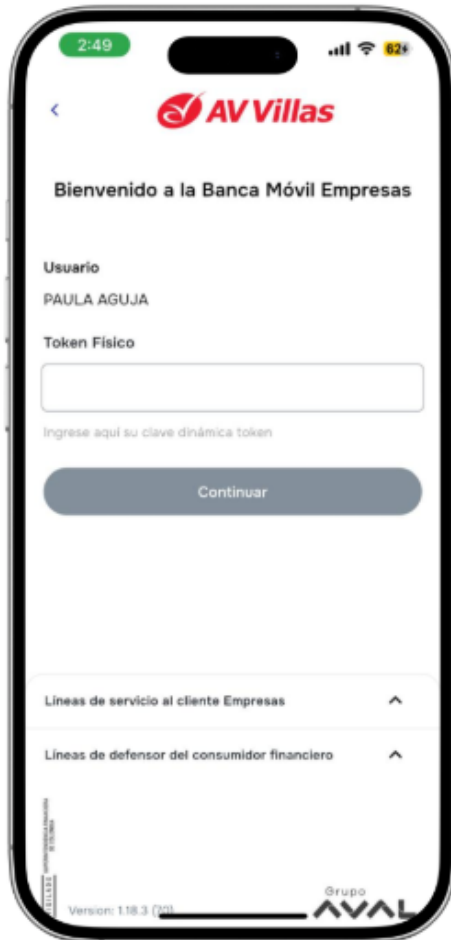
2:49

62

AV Villas

Bienvenido a la Banca Móvil Empresas

Usuario

PAULA AGUJA

Token Físico

Ingrese aquí su clave dinámica token

Continuar

Líneas de servicio al cliente Empresas

Líneas de defensor del consumidor financiero

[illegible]

Version: 1.18.3 (30)

Grupo AVAL